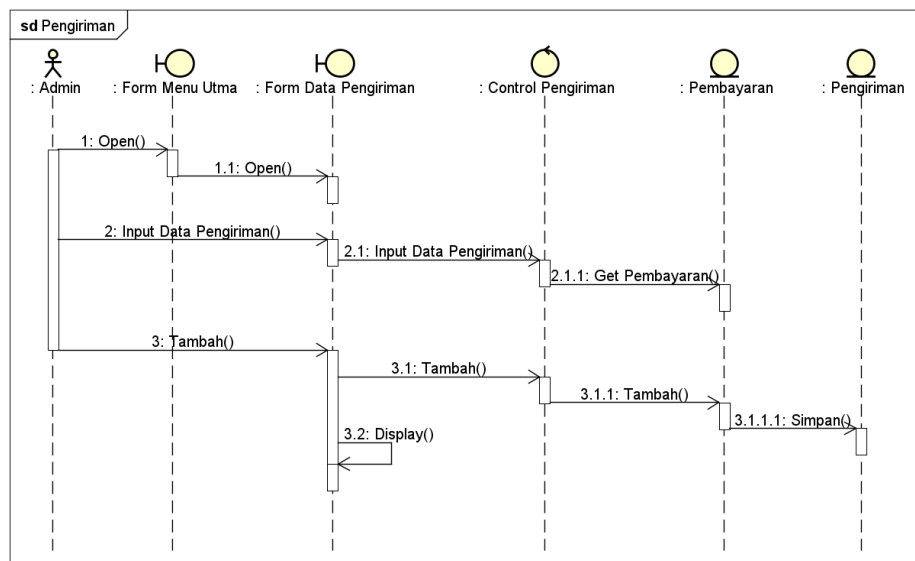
sd Pengiriman

: Admin

: Form Menu Utma

: Form Data Pengiriman

: Control Pengiriman

: Pembayaran

: Pengiriman

1: Open()

1.1: Open()

2: Input Data Pengiriman()

2.1: Input Data Pengiriman()

2.1.1: Get Pembayaran()

3: Tambah()

3.1: Tambah()

3.1.1: Tambah()

3.1.1.1: Simpan()

3.2: Display()